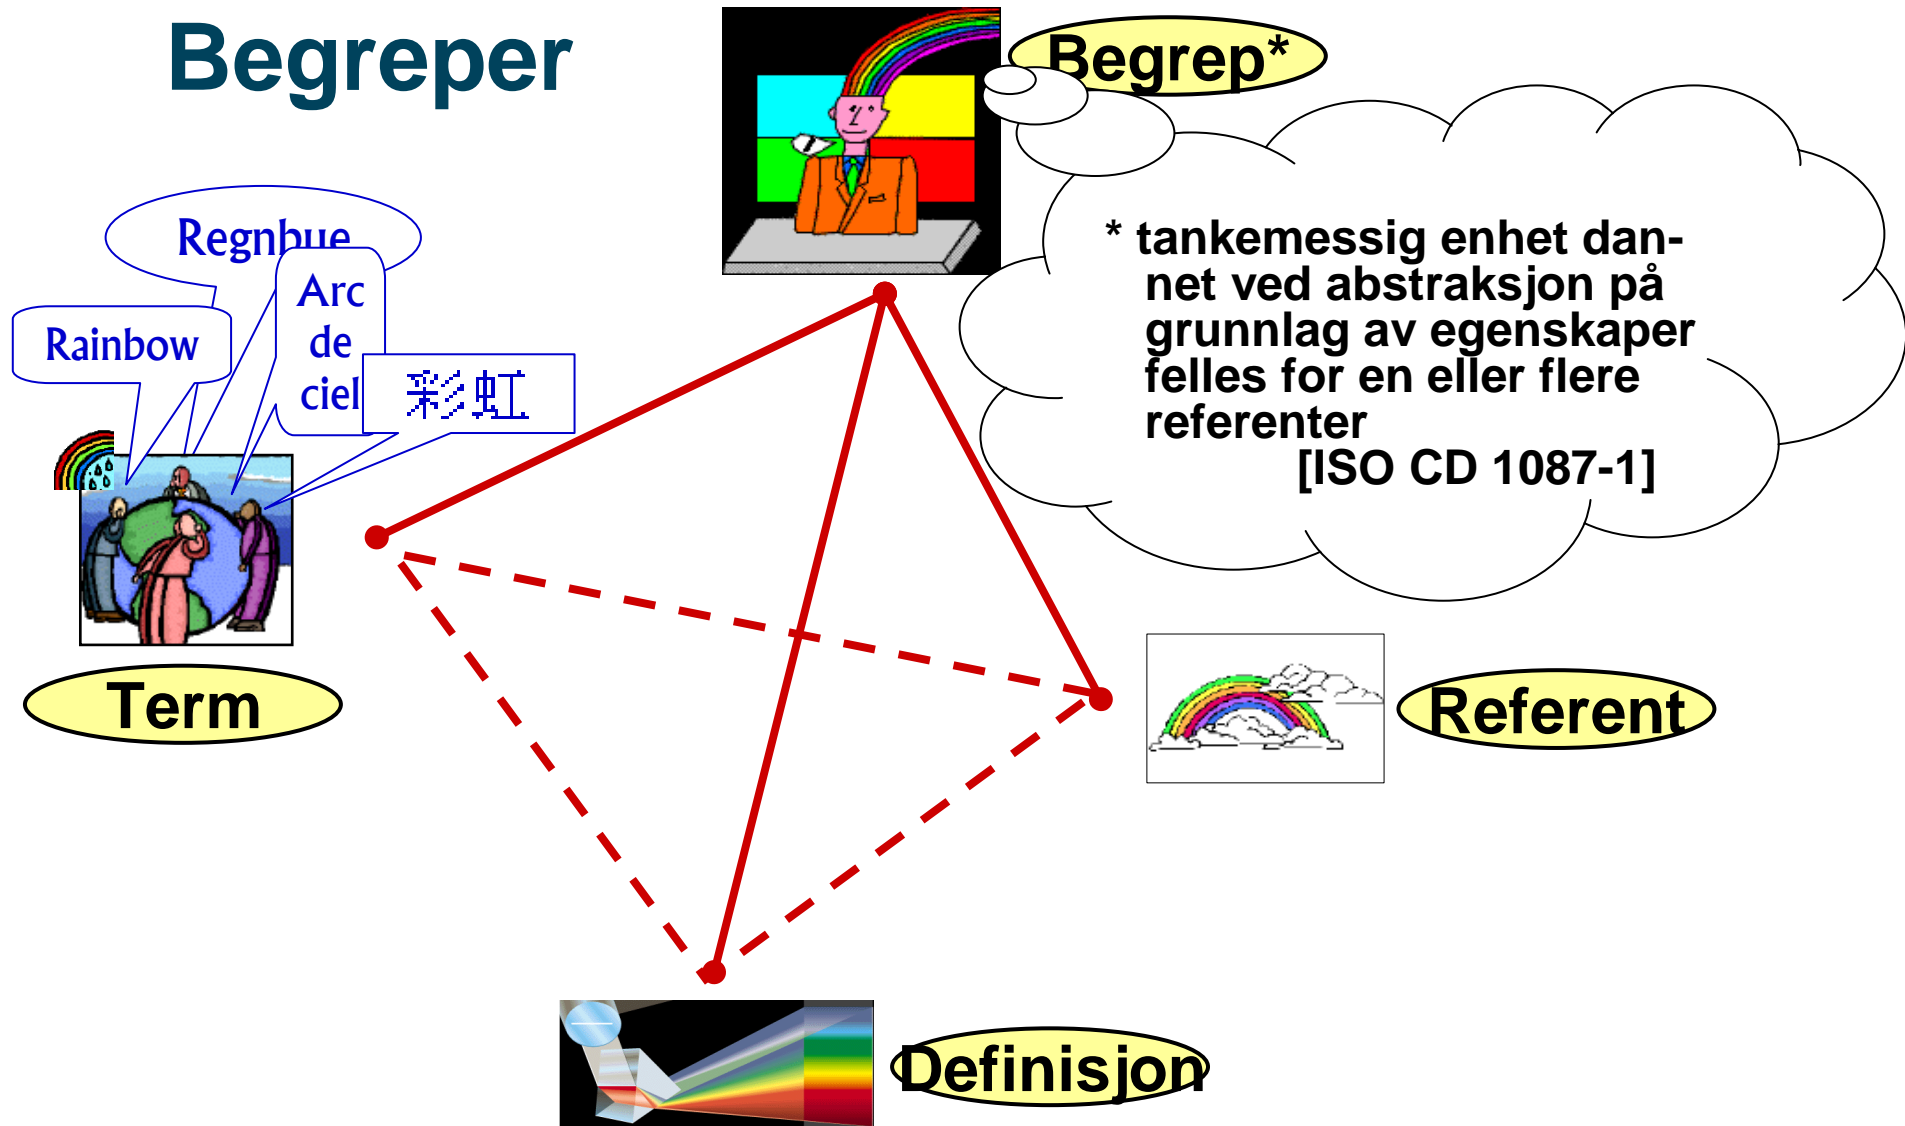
Begreper

Begrep*

* tankemessig enhet dannet ved abstraksjon på grunnlag av egenskaper felles for en eller flere referenter
[ISO CD 1087-1]

Regnbue

Rainbow

Arc de ciel

彩虹

Term

Referent

Definisjon